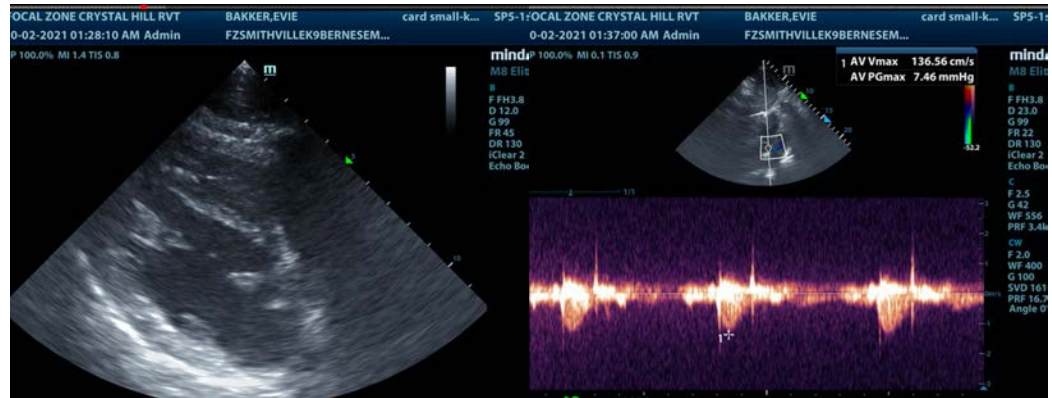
OCAL ZONE CRYSTAL HILL RVT BAKKER,EVIE card small-k... SP5-1
0-02-2021 01:28:10 AM Admin FZSMITHVILLEK9BERNESEM...
P 100.0% MI 1.4 TIS 0.8

m

mindı
M8 Elit
B
F FH3.8
D 12.0
G 99
FR 45
DR 130
iClear 2
Echo Bo

OCAL ZONE CRYSTAL HILL RVT BAKKER,EVIE card small-k... SP5-1
0-02-2021 01:37:00 AM Admin FZSMITHVILLEK9BERNESEM...
P 100.0% MI 0.1 TIS 0.9

m

1 AV Vmax 136.56 cm/s
AV PGmax 7.46 mmHg

-52.2

mind
M8 Elit
B
F FH3.8
D 23.0
G 99
FR 22
DR 130
iClear 2
Echo Bo
C
F 2.5
G 42
WF 556
PRF 3.4k
CW
F 2.0
WF 400
G 100
SVD 161
PRF 16.7
Angle 0

1/1

1